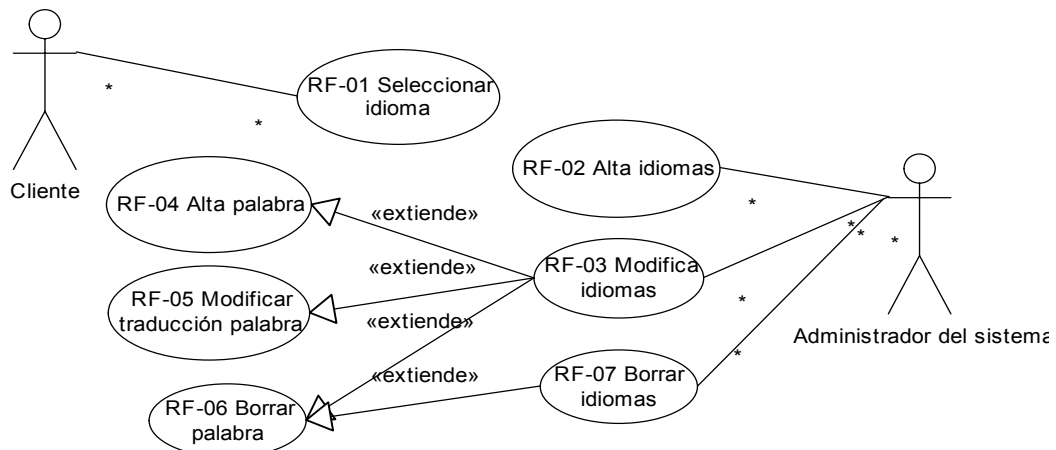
Cliente

*

*

RF-01 Seleccionar idioma

RF-02 Alta idiomas

*

*

*

*

Administrador del sistema

RF-04 Alta palabra

«extiende»

«extiende»

RF-03 Modifica idiomas

RF-05 Modificar traducción palabra

«extiende»

*

«extiende»

RF-07 Borrar idiomas

*

RF-06 Borrar palabra

*